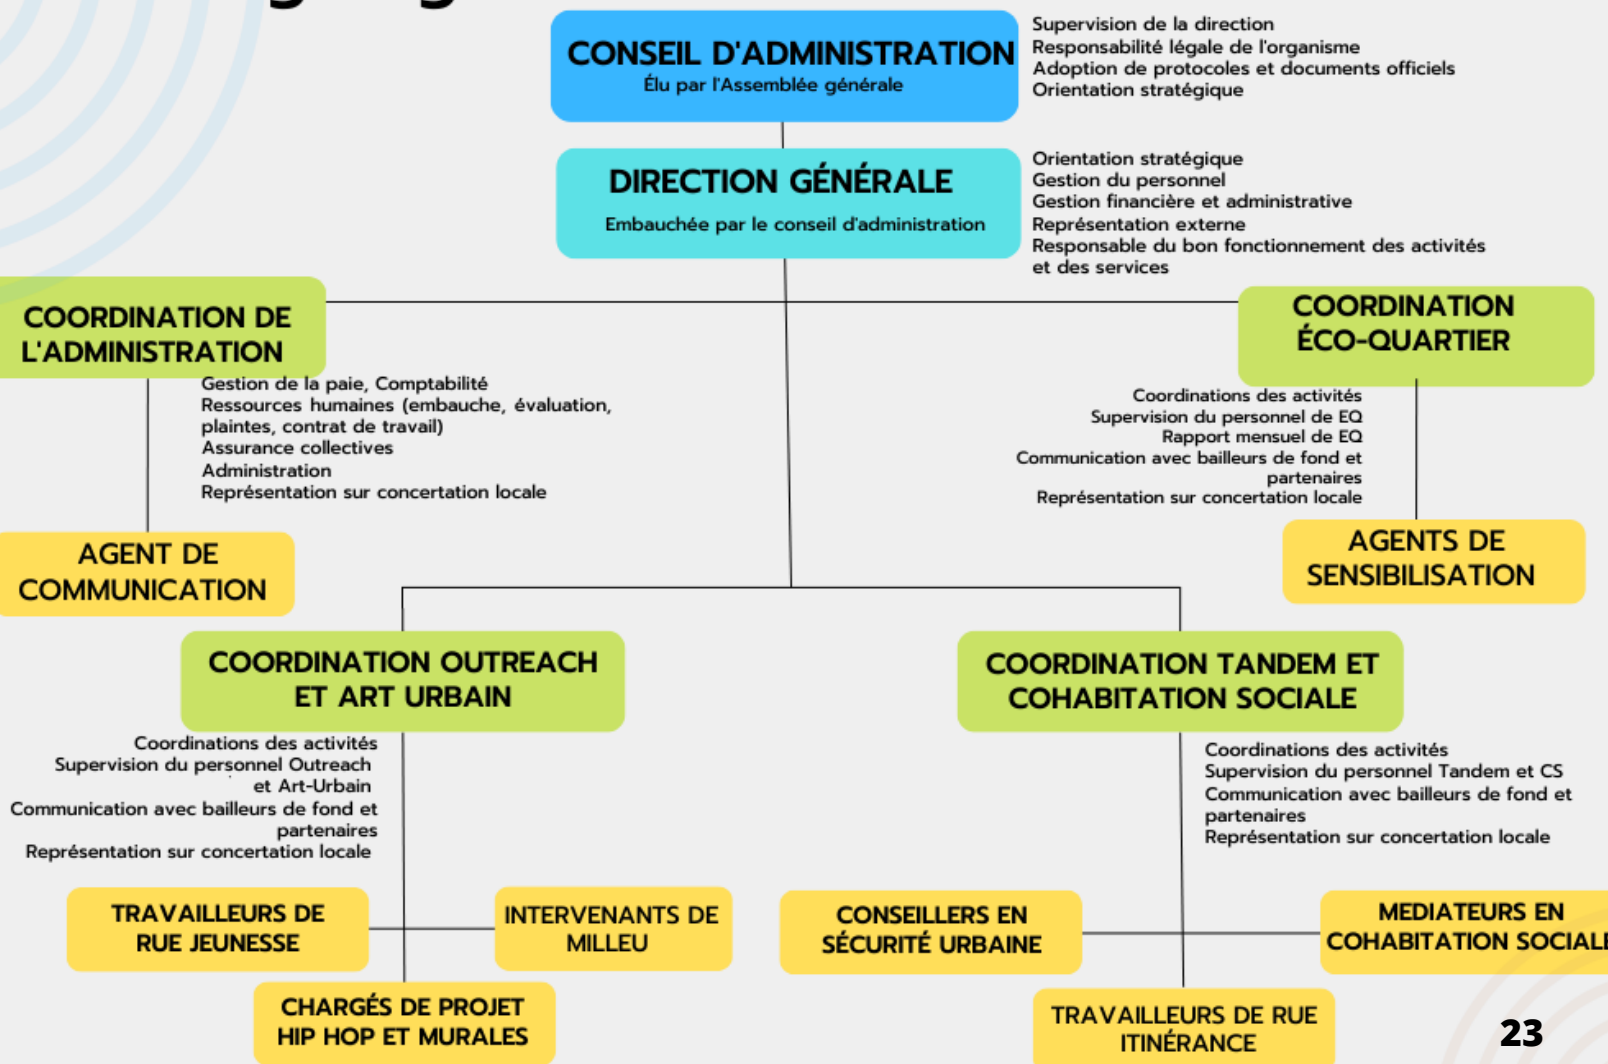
CONSEIL D'ADMINISTRATION
Élu par l'Assemblée générale

Supervision de la direction
Responsabilité légale de l'organisme
Adoption de protocoles et documents officiels
Orientation stratégique

DIRECTION GÉNÉRALE
Embauchée par le conseil d'administration

Orientation stratégique
Gestion du personnel
Gestion financière et administrative
Représentation externe
Responsable du bon fonctionnement des activités et des services

COORDINATION DE L'ADMINISTRATION

Gestion de la paie, Comptabilité
Ressources humaines (embauche, évaluation, plaintes, contrat de travail)
Assurance collectives
Administration
Représentation sur concertation locale

AGENT DE COMMUNICATION

COORDINATION ÉCO-QUARTIER

Coordinations des activités
Supervision du personnel de EQ
Rapport mensuel de EQ
Communication avec bailleurs de fond et partenaires
Représentation sur concertation locale

AGENTS DE SENSIBILISATION

COORDINATION OUTREACH ET ART URBAIN

Coordinations des activités
Supervision du personnel Outreach et Art-Urbain
Communication avec bailleurs de fond et partenaires
Représentation sur concertation locale

TRAVAILLEURS DE RUE JEUNESSE

INTERVENANTS DE MILLEU

CHARGÉS DE PROJET HIP HOP ET MURALES

COORDINATION TANDEM ET COHABITATION SOCIALE

Coordinations des activités
Supervision du personnel Tandem et CS
Communication avec bailleurs de fond et partenaires
Représentation sur concertation locale

CONSEILLERS EN SÉCURITÉ URBAINE

MEDIATEURS EN COHABITATION SOCIAL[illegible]

TRAVAILLEURS DE RUE ITINÉRANCE

23